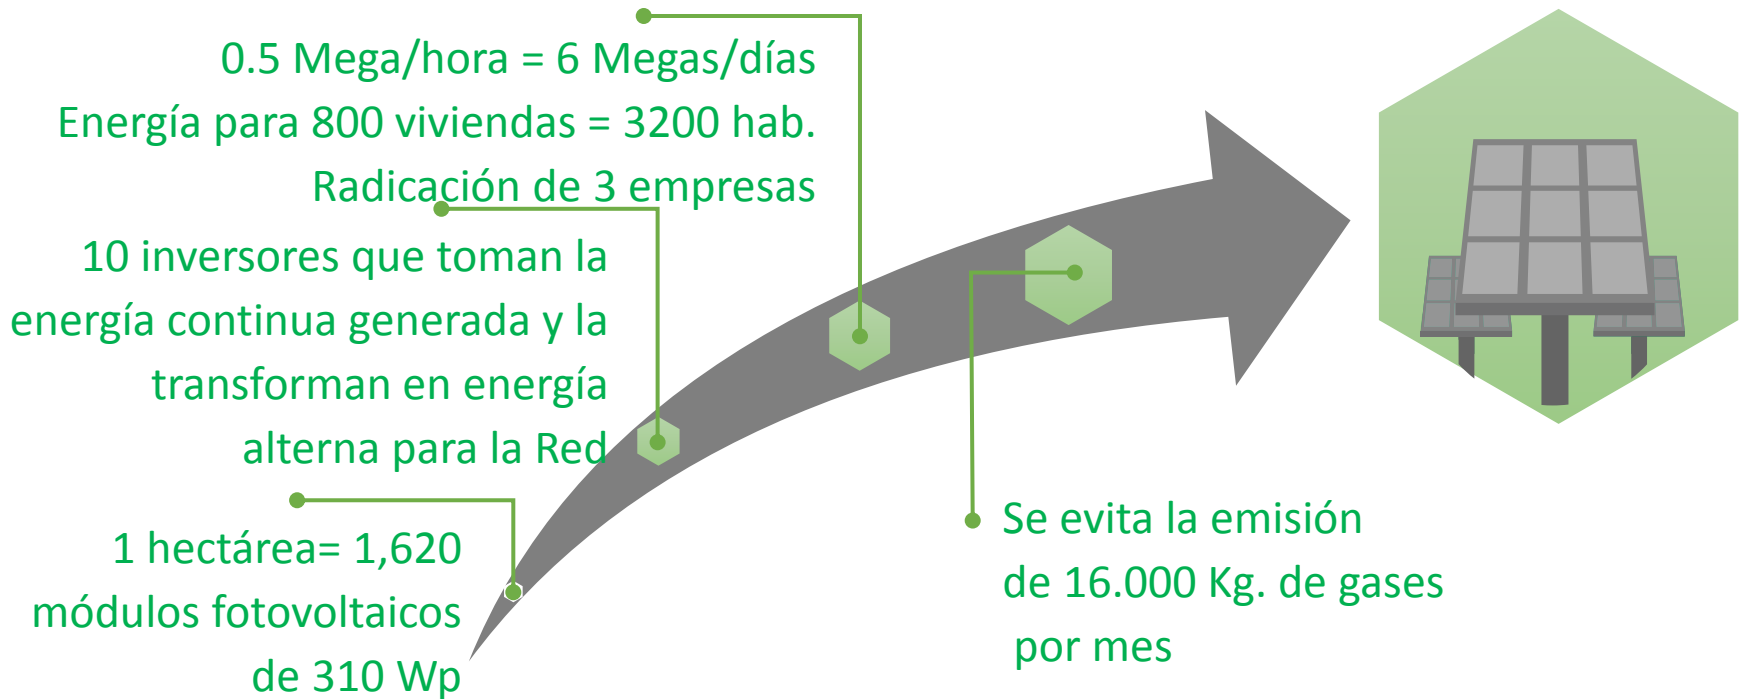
0.5 Mega/hora = 6 Megas/días
Energía para 800 viviendas = 3200 hab.
Radicación de 3 empresas

10 inversores que toman la energía continua generada y la transforman en energía alterna para la Red

1 hectárea= 1,620 módulos fotovoltaicos de 310 Wp

Se evita la emisión de 16.000 Kg. de gases por mes